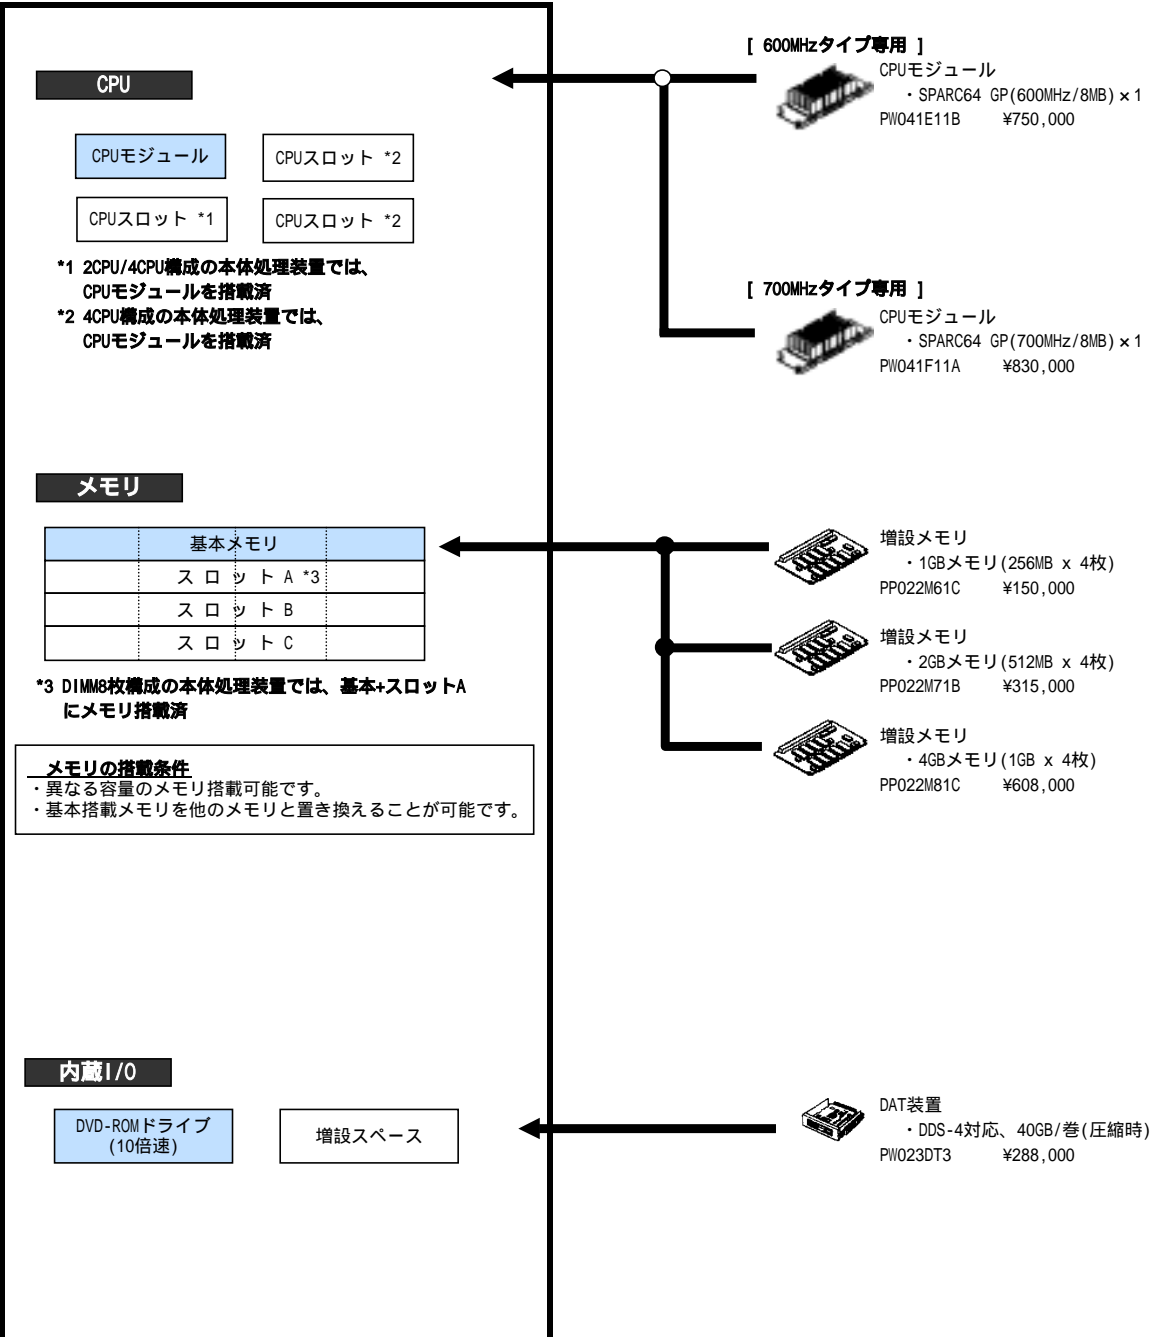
CPU

CPUモジュール

CPUスロット *2

CPUスロット *1

CPUスロット *2

*1 2CPU/4CPU構成の本体処理装置では、CPUモジュールを搭載済
*2 4CPU構成の本体処理装置では、CPUモジュールを搭載済

[ 600MHzタイプ専用 ]
CPUモジュール
・SPARC64 GP(600MHz/8MB) × 1
PW041E11B ¥750,000

[ 700MHzタイプ専用 ]
CPUモジュール
・SPARC64 GP(700MHz/8MB) × 1
PW041F11A ¥830,000

メモリ

| 基本メモリ |
|---|
| スロットA *3 |
| スロットB |
| スロットC |

*3 DIMM8枚構成の本体処理装置では、基本+スロットAにメモリ搭載済

メモリの搭載条件
・異なる容量のメモリ搭載可能です。
・基本搭載メモリを他のメモリと置き換えることが可能です。

増設メモリ
・1GBメモリ(256MB x 4枚)
PP022M61C ¥150,000

増設メモリ
・2GBメモリ(512MB x 4枚)
PP022M71B ¥315,000

増設メモリ
・4GBメモリ(1GB x 4枚)
PP022M81C ¥608,000

内蔵I/O

DVD-ROMドライブ (10倍速)

増設スペース

DAT装置
・DDS-4対応、40GB/巻(圧縮時)
PW023DT3 ¥288,000